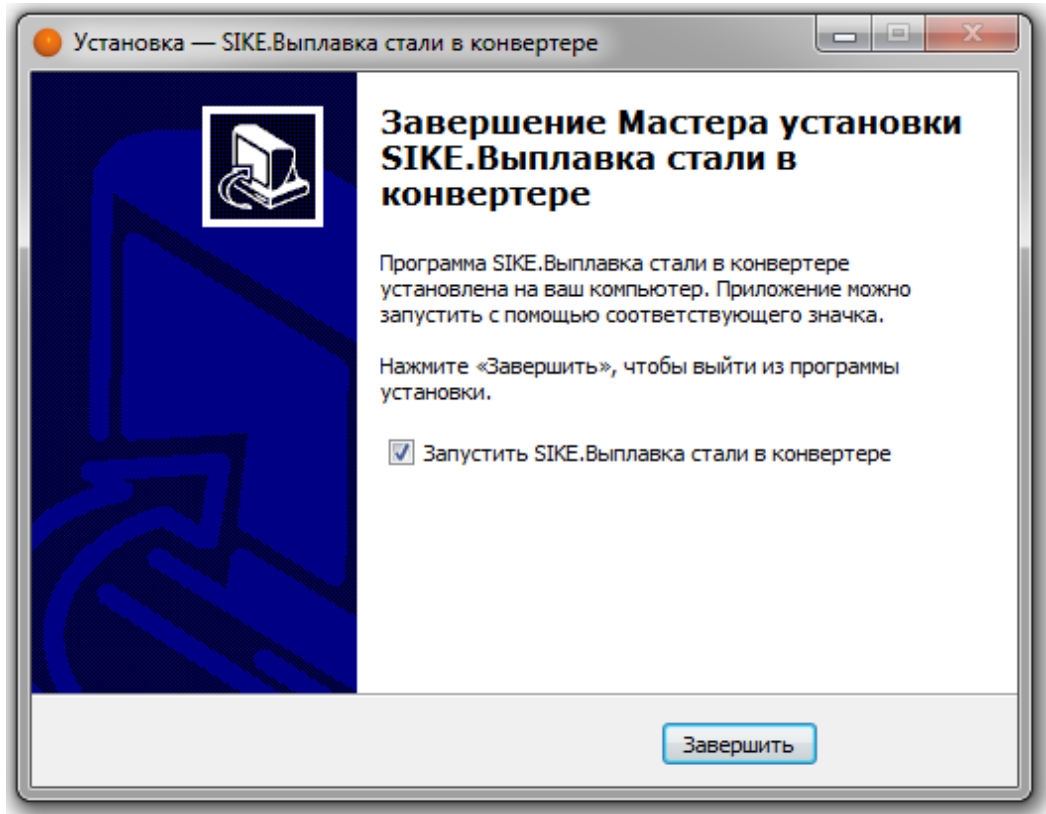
Установка — SIKE.Выплавка стали в конвертере

Завершение Мастера установки SIKE.Выплавка стали в конвертере

Программа SIKE.Выплавка стали в конвертере установлена на ваш компьютер. Приложение можно запустить с помощью соответствующего значка.

Нажмите «Завершить», чтобы выйти из программы установки.

Запустить SIKE.Выплавка стали в конвертере

Завершить